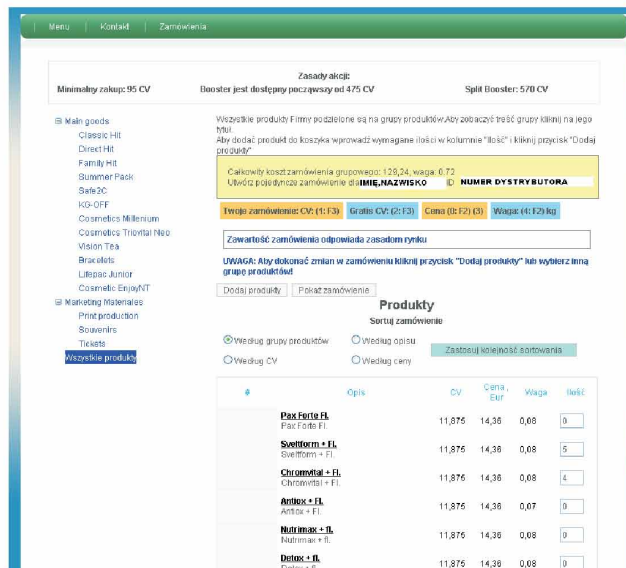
Menu | Kontakt | Zamówienia

Zasady akcji:
Minimalny zakup: 95 CV
Booster jest dostępny począwszy od 475 CV
Split Booster: 570 CV

⊟ Main goods
Classic Hit
Direct Hit
Family Hit
Summer Pack
Safe2C
KG-OFF
Cosmetics Millenium
Cosmetics Triovital Neo
Vision Tea
Bracelets
Lifepac Junior
Cosmetic EnjoyNT
⊟ Marketing Materials
Print production
Souvenirs
Tickets
Wszystkie produkty

Wszystkie produkty Firmy podzielone są na grupy produktów. Aby zobaczyć treść grupy kliknij na jego tytuł.
Aby dodać produkt do koszyka wprowadź wymagane ilości w kolumnie "Ilość" i kliknij przycisk "Dodaj produkty"

Całkowity koszt zamówienia grupowego: 128,24, waga: 0.72
Utwórz pojedyncze zamówienie dla IMIĘ,NAZWISKO ID NUMER DYSTRYBUTORA

Twoje zamówienie: CV: (1: F3) | Gratis CV: (2: F3) | Cena (8: F2) (3) | Waga: (4: F2) kg

Zawartość zamówienia odpowiada zasadom rynku

UWAGA: Aby dokonać zmian w zamówieniu kliknij przycisk "Dodaj produkty" lub wybierz inną grupę produktów!

Dodaj produkty | Pokaż zamówienie

Produkty
Sortuj zamówienie

Według grupy produktów | Według opisu | Zastosuj kolejność sortowania
Według CV | Według ceny

| ♦ | Opis | CV | Cena , Eur | Waga | Ilość |
|---|---|---|---|---|---|
| | Pax Forte Fl. Pax Forte Fl. | 11,875 | 14,36 | 0,08 | 0 |
| | Sveltform + Fl. Sveltform + Fl. | 11,875 | 14,36 | 0,08 | 5 |
| | Chromvital + Fl. Chromvital + Fl. | 11,875 | 14,36 | 0,08 | 4 |
| | Antiox + Fl. Antiox + Fl. | 11,875 | 14,36 | 0,07 | 0 |
| | Nutrimax + fl. Nutrimax + fl. | 11,875 | 14,36 | 0,08 | 0 |
| | Detox + fl. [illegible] | 11,875 | 14,36 | 0,08 | 0 |